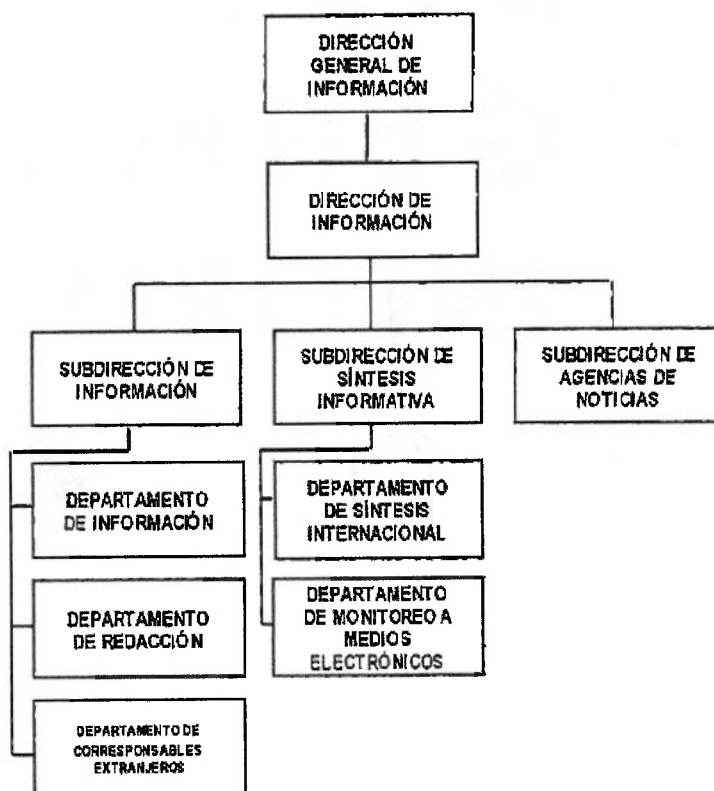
DIRECCIÓN GENERAL DE INFORMACIÓN

DIRECCIÓN DE INFORMACIÓN

SUBDIRECCIÓN DE INFORMACIÓN

SUBDIRECCIÓN DE SÍNTESIS INFORMATIVA

SUBDIRECCIÓN DE AGENCIAS DE NOTICIAS

DEPARTAMENTO DE INFORMACIÓN

DEPARTAMENTO DE REDACCIÓN

DEPARTAMENTO DE CORRESPONSABLES EXTRANJEROS

DEPARTAMENTO DE SÍNTESIS INTERNACIONAL

DEPARTAMENTO DE MONITOREO A MEDIOS ELECTRÓNICOS